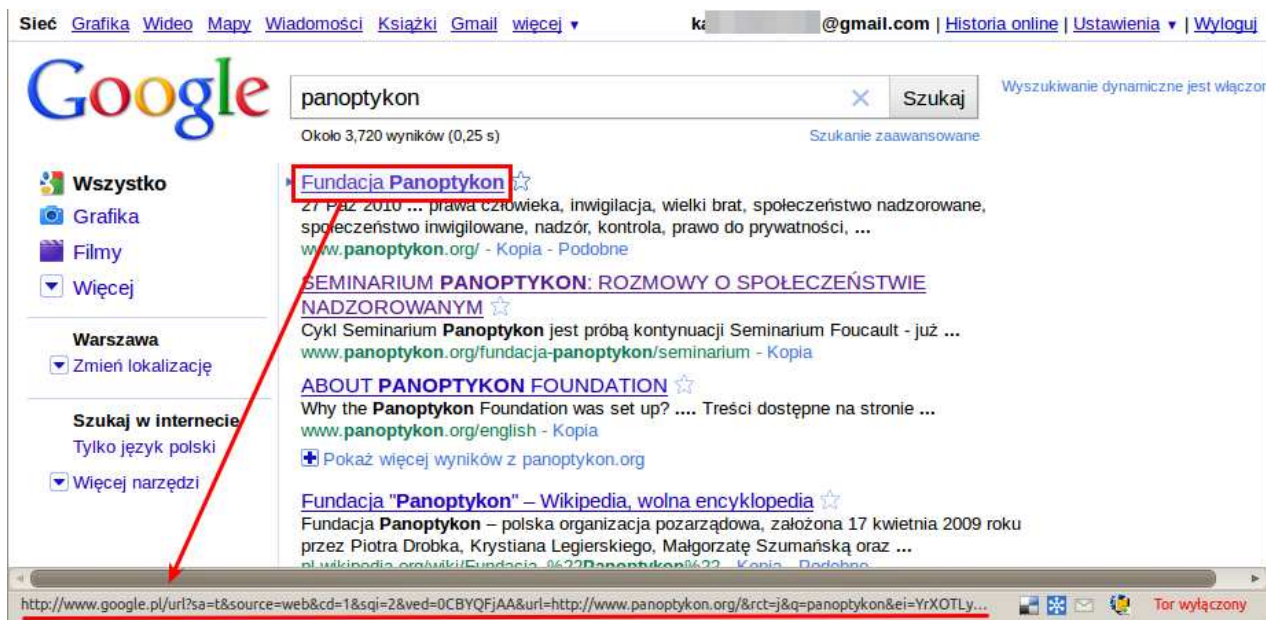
Sieć Grafika Wideo Mapy Wiadomości Książki Gmail więcej ▾ ka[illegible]@gmail.com | Historia online | Ustawienia ▾ | Wyloguj

Google

panoptykon

Szukaj

Wyszukiwanie dynamiczne jest włączor

Około 3,720 wyników (0,25 s)

Szukanie zaawansowane

Wszystko
Grafika
Filmy
Więcej

Warszawa
Zmień lokalizację

Szukaj w internecie
Tylko język polski

Więcej narzędzi

Fundacja Panoptykon
27 Paź 2010 ... prawa człowieka, inwigilacja, wielki brat, społeczeństwo nadzorowane, społeczeństwo inwigilowane, nadzór, kontrola, prawo do prywatności, ...
www.panoptykon.org/ - Kopia - Podobne

SEMINARIUM PANOPTYKON: ROZMOWY O SPOŁECZEŃSTWIE NADZOROWANYM
Cykl Seminarium Panoptykon jest próbą kontynuacji Seminarium Foucault - już ...
www.panoptykon.org/fundacja-panoptykon/seminarium - Kopia

ABOUT PANOPTYKON FOUNDATION
Why the Panoptykon Foundation was set up? .... Treści dostępne na stronie ...
www.panoptykon.org/english - Kopia

Pokaż więcej wyników z panoptykon.org

Fundacja "Panoptykon" – Wikipedia, wolna encyklopedia
Fundacja Panoptykon – polska organizacja pozarządowa, założona 17 kwietnia 2009 roku przez Piotra Drobka, Krystiana Legierskiego, Małgorzatę Szumańską oraz ...
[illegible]

http://www.google.pl/url?sa=t&source=web&cd=1&sqi=2&ved=0CBYQFjAA&url=http://www.panoptykon.org/&rct=j&q=panoptykon&ei=YrXOTLy...

Tor wyłączony